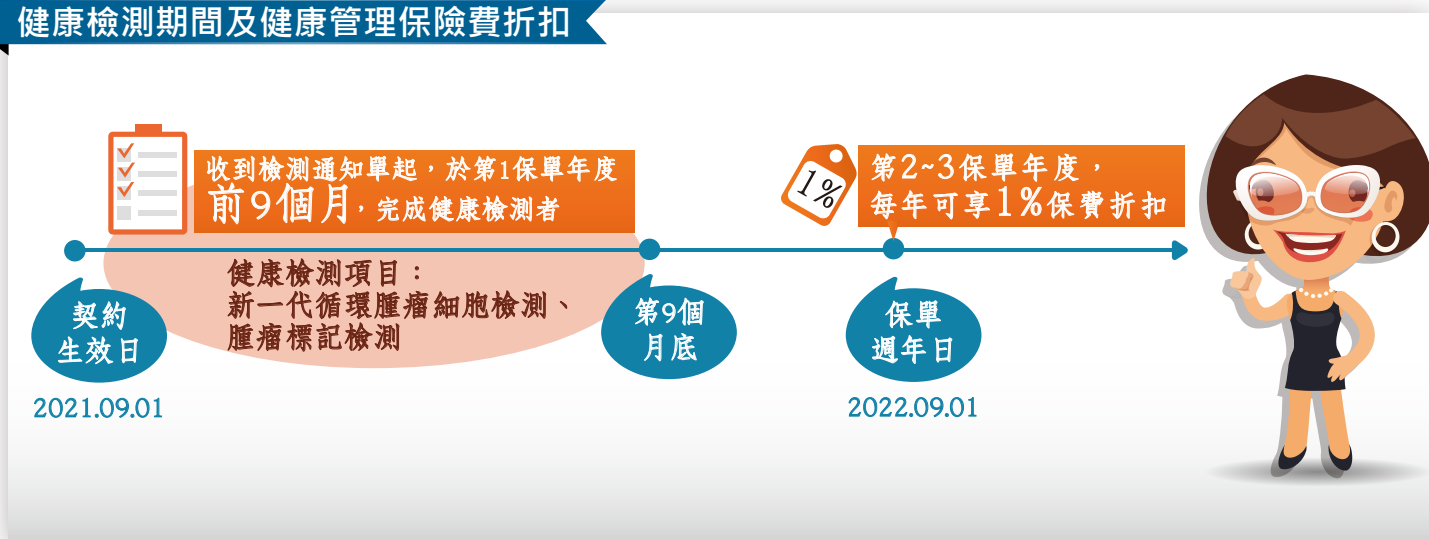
健康檢測期間及健康管理保險費折扣

收到檢測通知單起，於第1保單年度
前9個月，完成健康檢測者

健康檢測項目：
新一代循環腫瘤細胞檢測、
腫瘤標記檢測

1%

第2~3保單年度，
每年可享1%保費折扣

契約
生效日

2021.09.01

第9個
月底

保單
週年日

2022.09.01